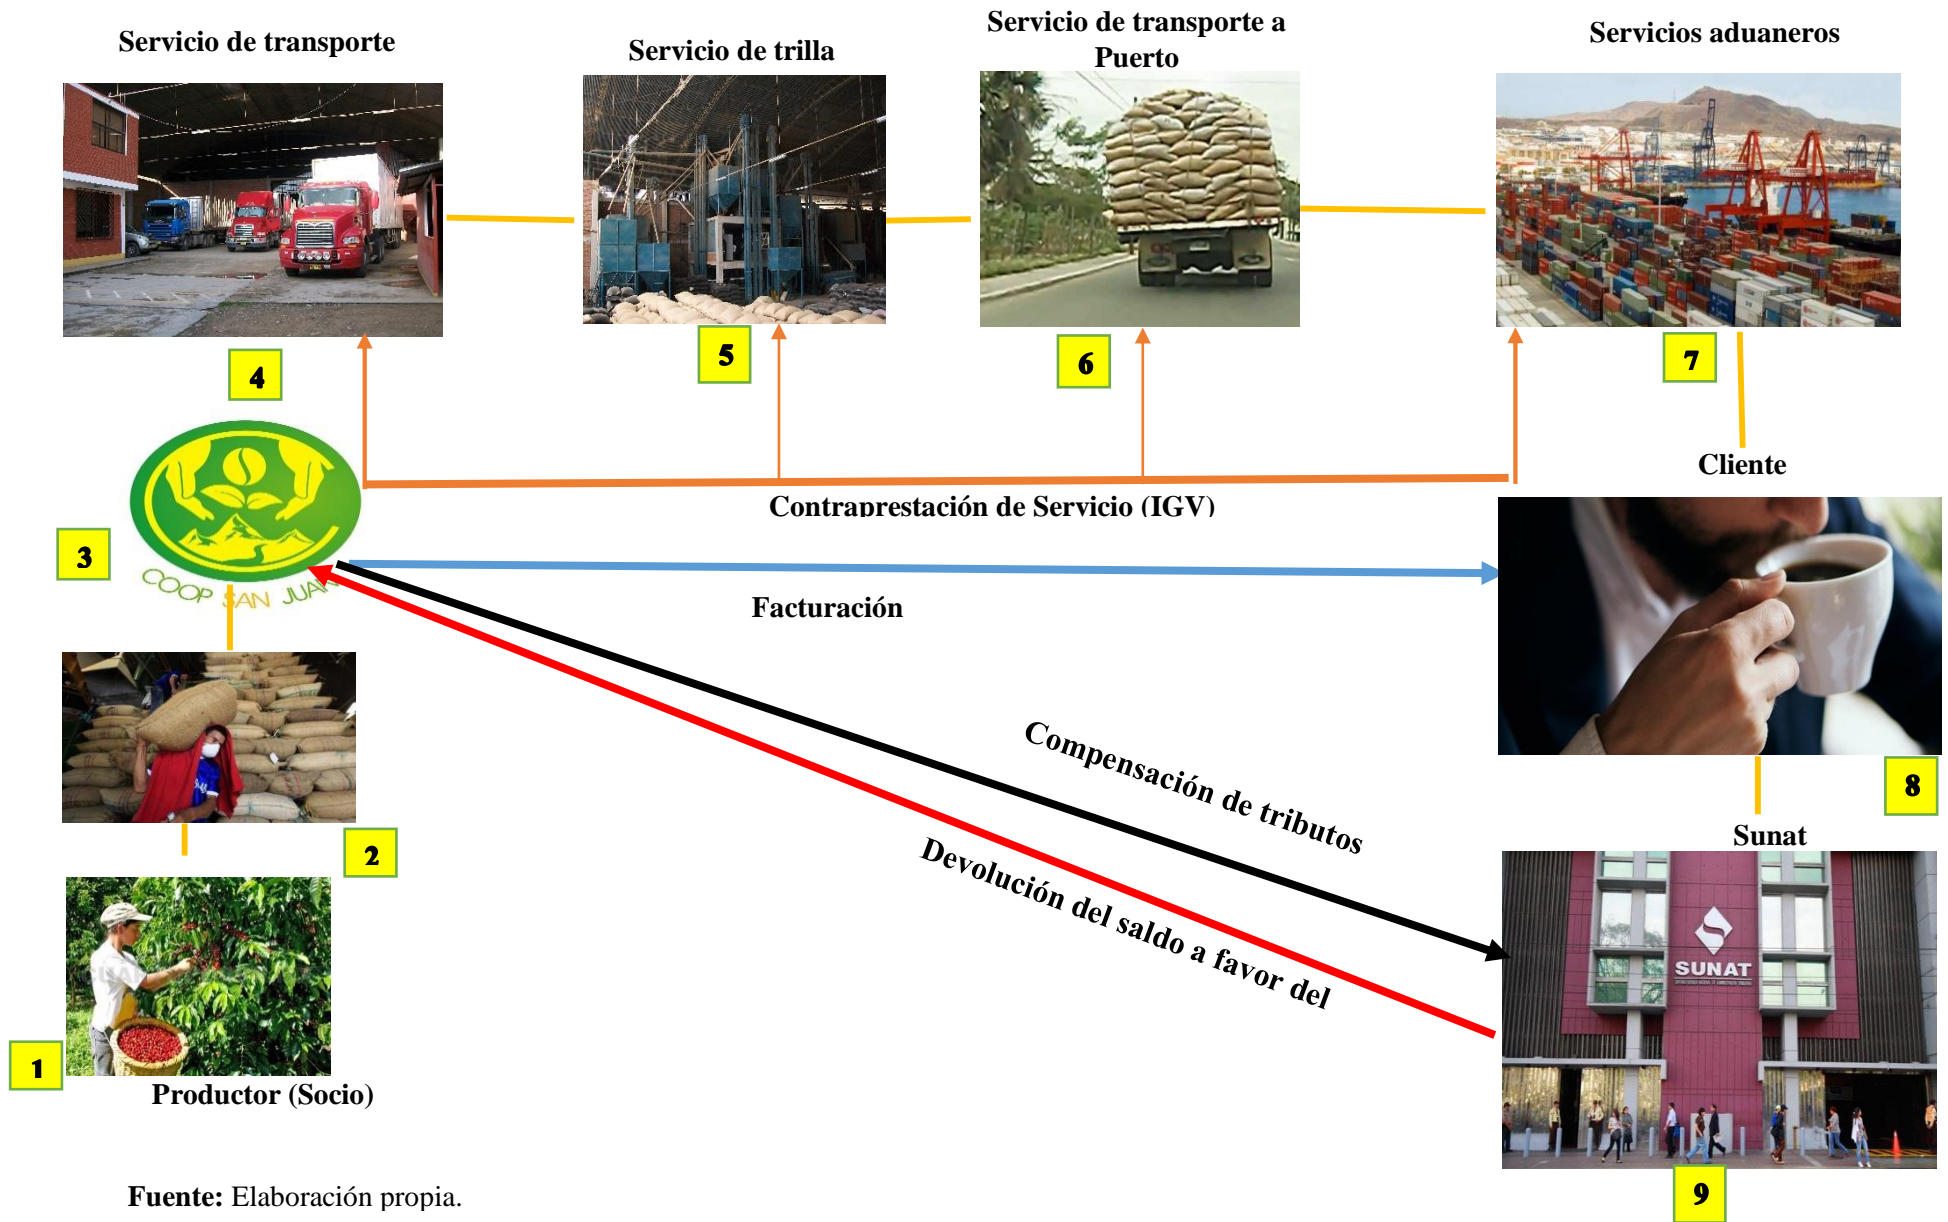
Servicio de transporte

Servicio de trilla

Servicio de transporte a Puerto

Servicios aduaneros

4

5

6

7

Cliente

Contraprestación de Servicio (IGV)

3

COOP SAN JUAN

Facturación

Compensación de tributos

8

Sunat

Devolución del saldo a favor del

2

SUNAT

1

Productor (Socio)

9

**Fuente:** Elaboración propia.